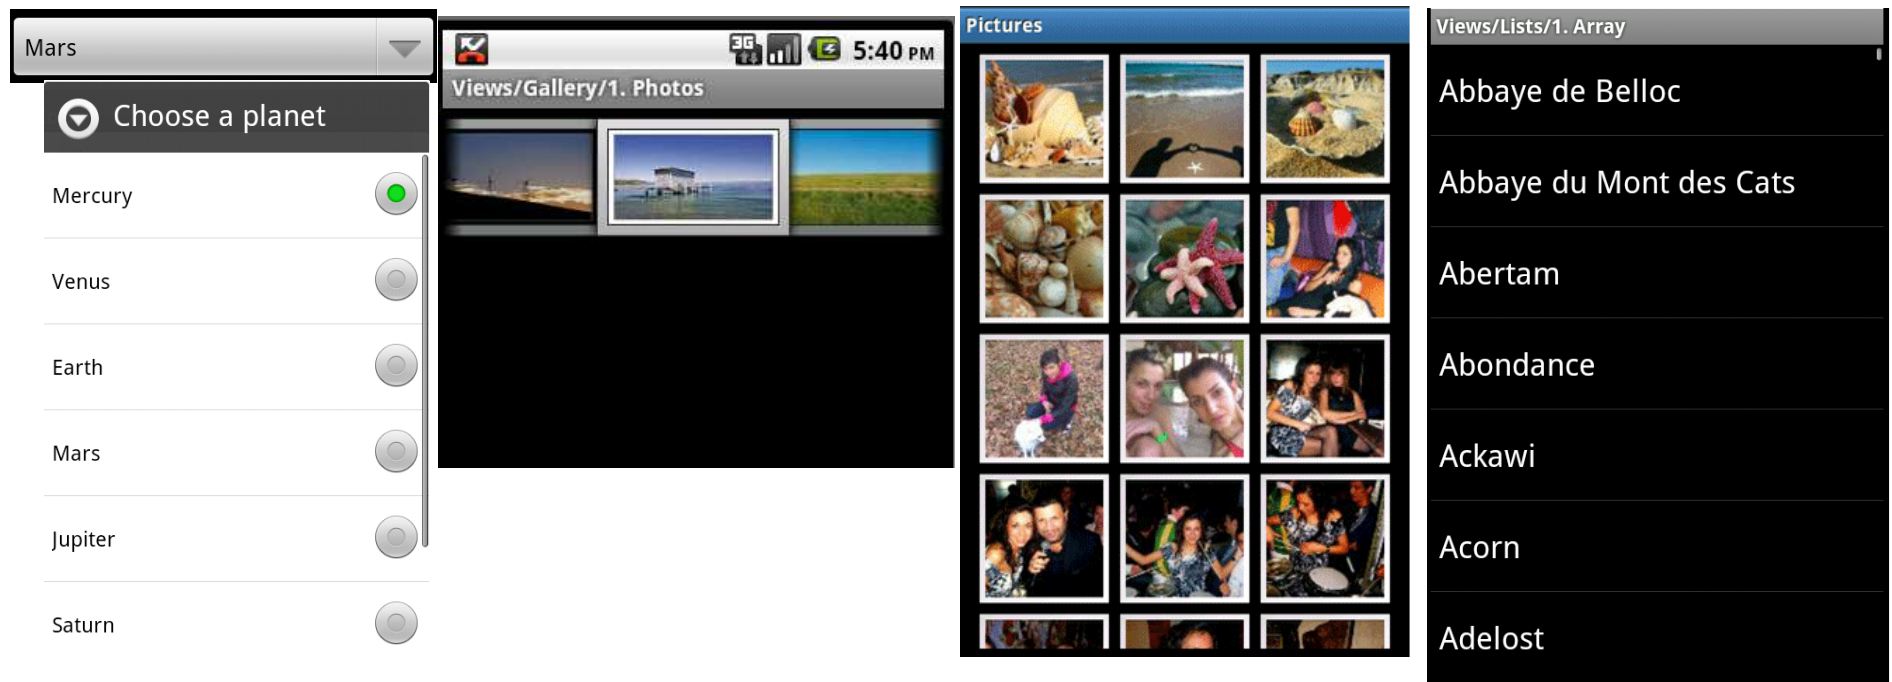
Mars

Choose a planet

Mercury

Venus

Earth

Mars

Jupiter

Saturn

3G

5:40 PM

Views/Gallery/1. Photos

Pictures

Views/Lists/1. Array

Abbaye de Belloc

Abbaye du Mont des Cats

Abertam

Abondance

Ackawi

Acorn

Adelost